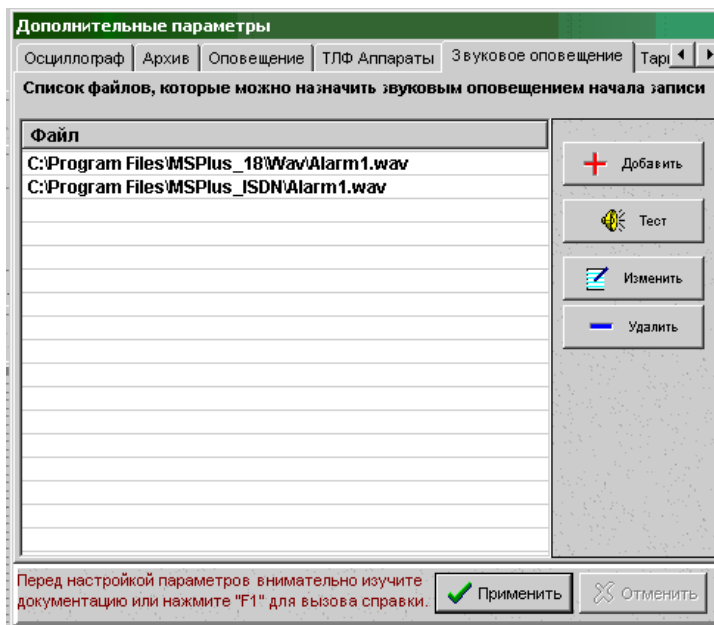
Дополнительные параметры

Осциллограф | Архив | Оповещение | ТЛФ Аппараты | Звуковое оповещение | Тар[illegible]

Список файлов, которые можно назначить звуковым оповещением начала записи

| Файл |
|---|
| C:\Program Files\MSPlus_18\Wav\Alarm1.wav |
| C:\Program Files\MSPlus_ISDN\Alarm1.wav |

Добавить

Тест

Изменить

Удалить

Перед настройкой параметров внимательно изучите документацию или нажмите "F1" для вызова справки.

Применить

Отменить